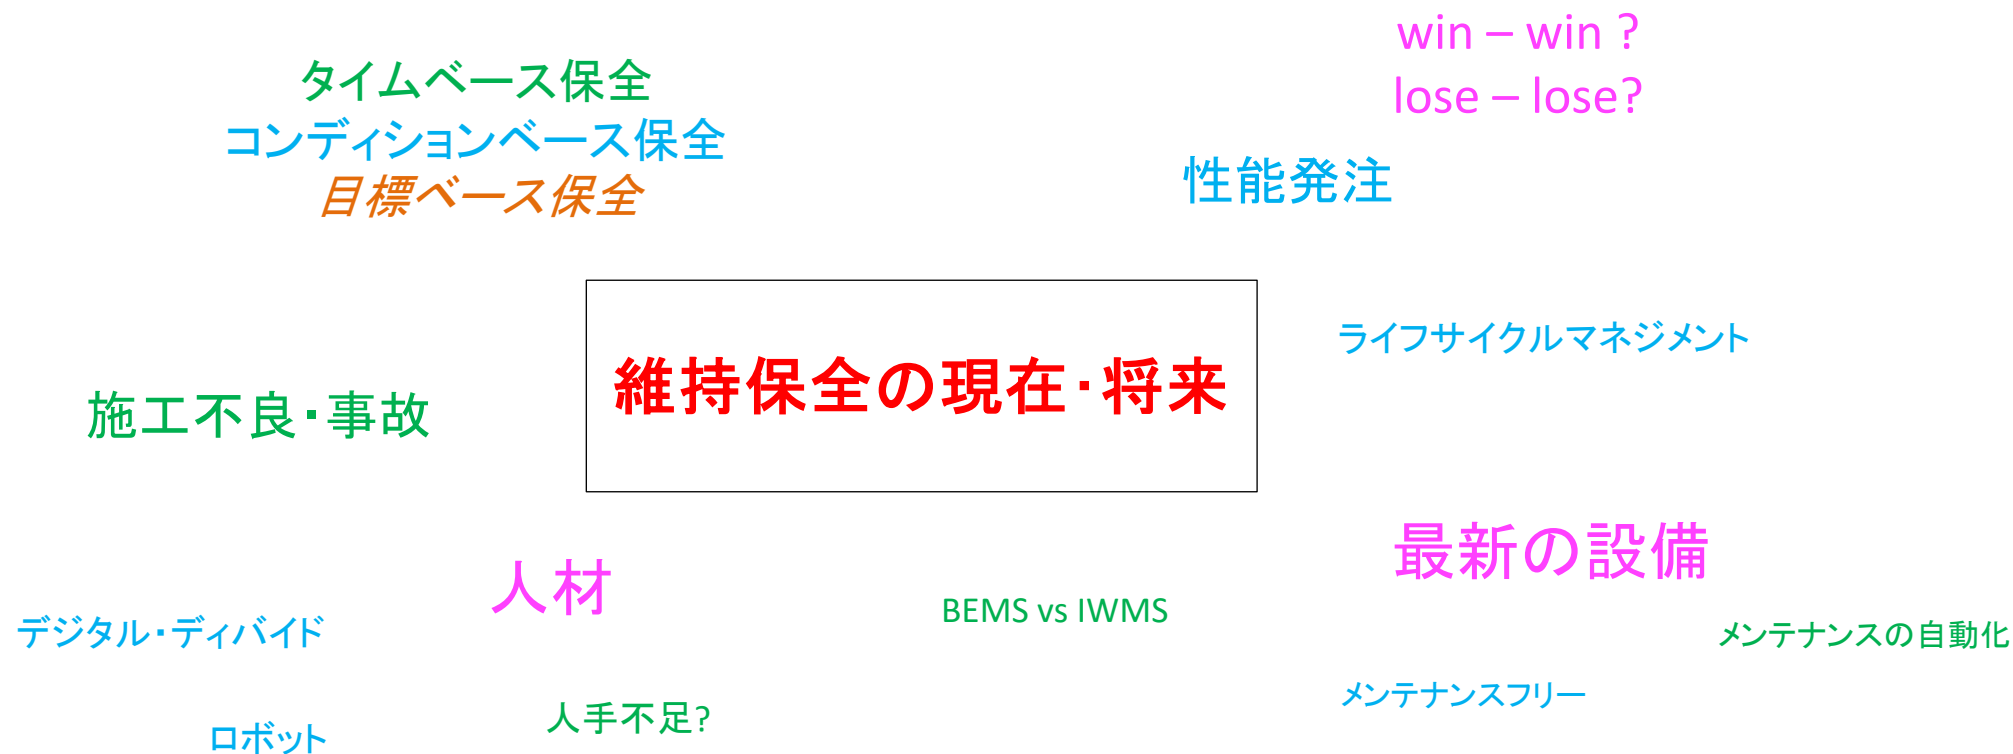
win – win ?
lose – lose?

タイムベース保全
コンディションベース保全
目標ベース保全

性能発注

ライフサイクルマネジメント

維持保全の現在･将来

施工不良･事故

最新の設備

人材

BEMS vs IWMS

デジタル･ディバイド

メンテナンスの自動化

メンテナンスフリー

人手不足?

ロボット